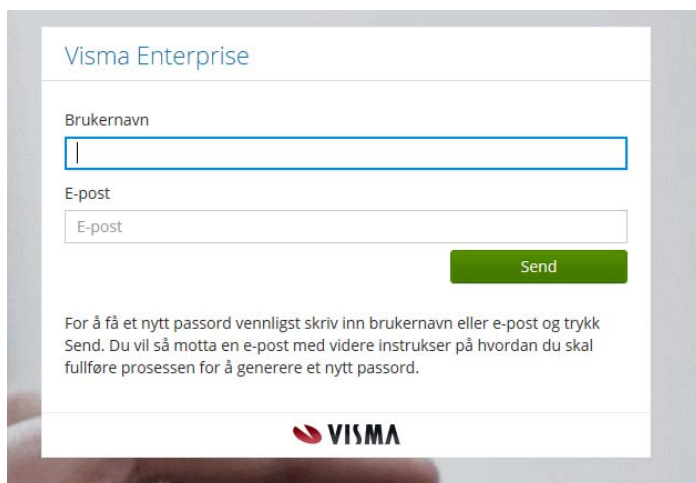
Visma Enterprise

Brukernavn

E-post

E-post

Send

For å få et nytt passord vennligst skriv inn brukernavn eller e-post og trykk Send. Du vil så motta en e-post med videre instrukser på hvordan du skal fullføre prosessen for å generere et nytt passord.

VISMA